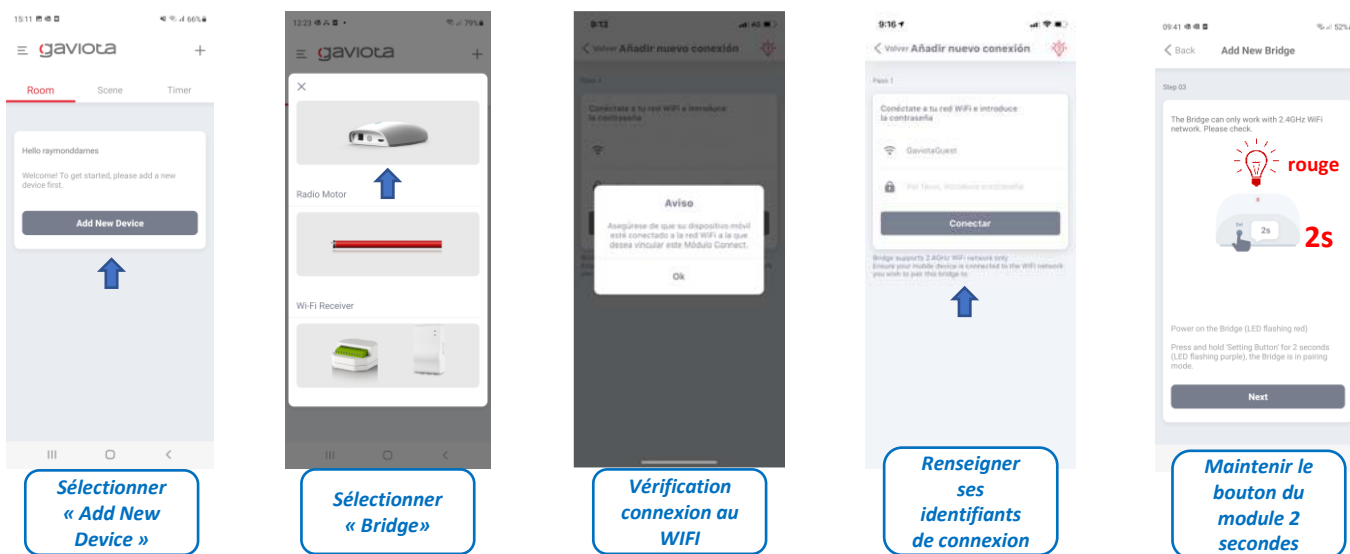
15:11 66%

≡ gaviota +

Room Scene Timer

Hello raymonddarnes

Welcome! To get started, please add a new device first.

Add New Device

Sélectionner « Add New Device »

12:23 79%

≡ gaviota +

×

Radio Motor

Wi-Fi Receiver

Sélectionner « Bridge»

9:13

< Volver Añadir nuevo conexión

Paso 1

Conéctate a tu red WiFi e introduce la contraseña

Aviso

Asegúrese de que su dispositivo móvil esté conectado a la red WiFi a la que desea vincular este Módulo Connect.

Ok

Vérification connexion au WIFI

9:16

< Volver Añadir nuevo conexión

Paso 1

Conéctate a tu red WiFi e introduce la contraseña

GaviotaGuest

Por favor, introduzca contraseña

Conectar

Bridge supports 2.4GHz WiFi network only
Ensure your mobile device is connected to the WiFi network you wish to pair this bridge to.

Renseigner ses identifiants de connexion

09:41 52%

< Back Add New Bridge

Step 03

The Bridge can only work with 2.4GHz WiFi network. Please check.

rouge

2s

2s

Power on the Bridge (LED flashing red)

Press and hold 'Setting Button' for 2 seconds (LED flashing purple), the Bridge is in pairing mode.

Next

Maintenir le bouton du module 2 secondes